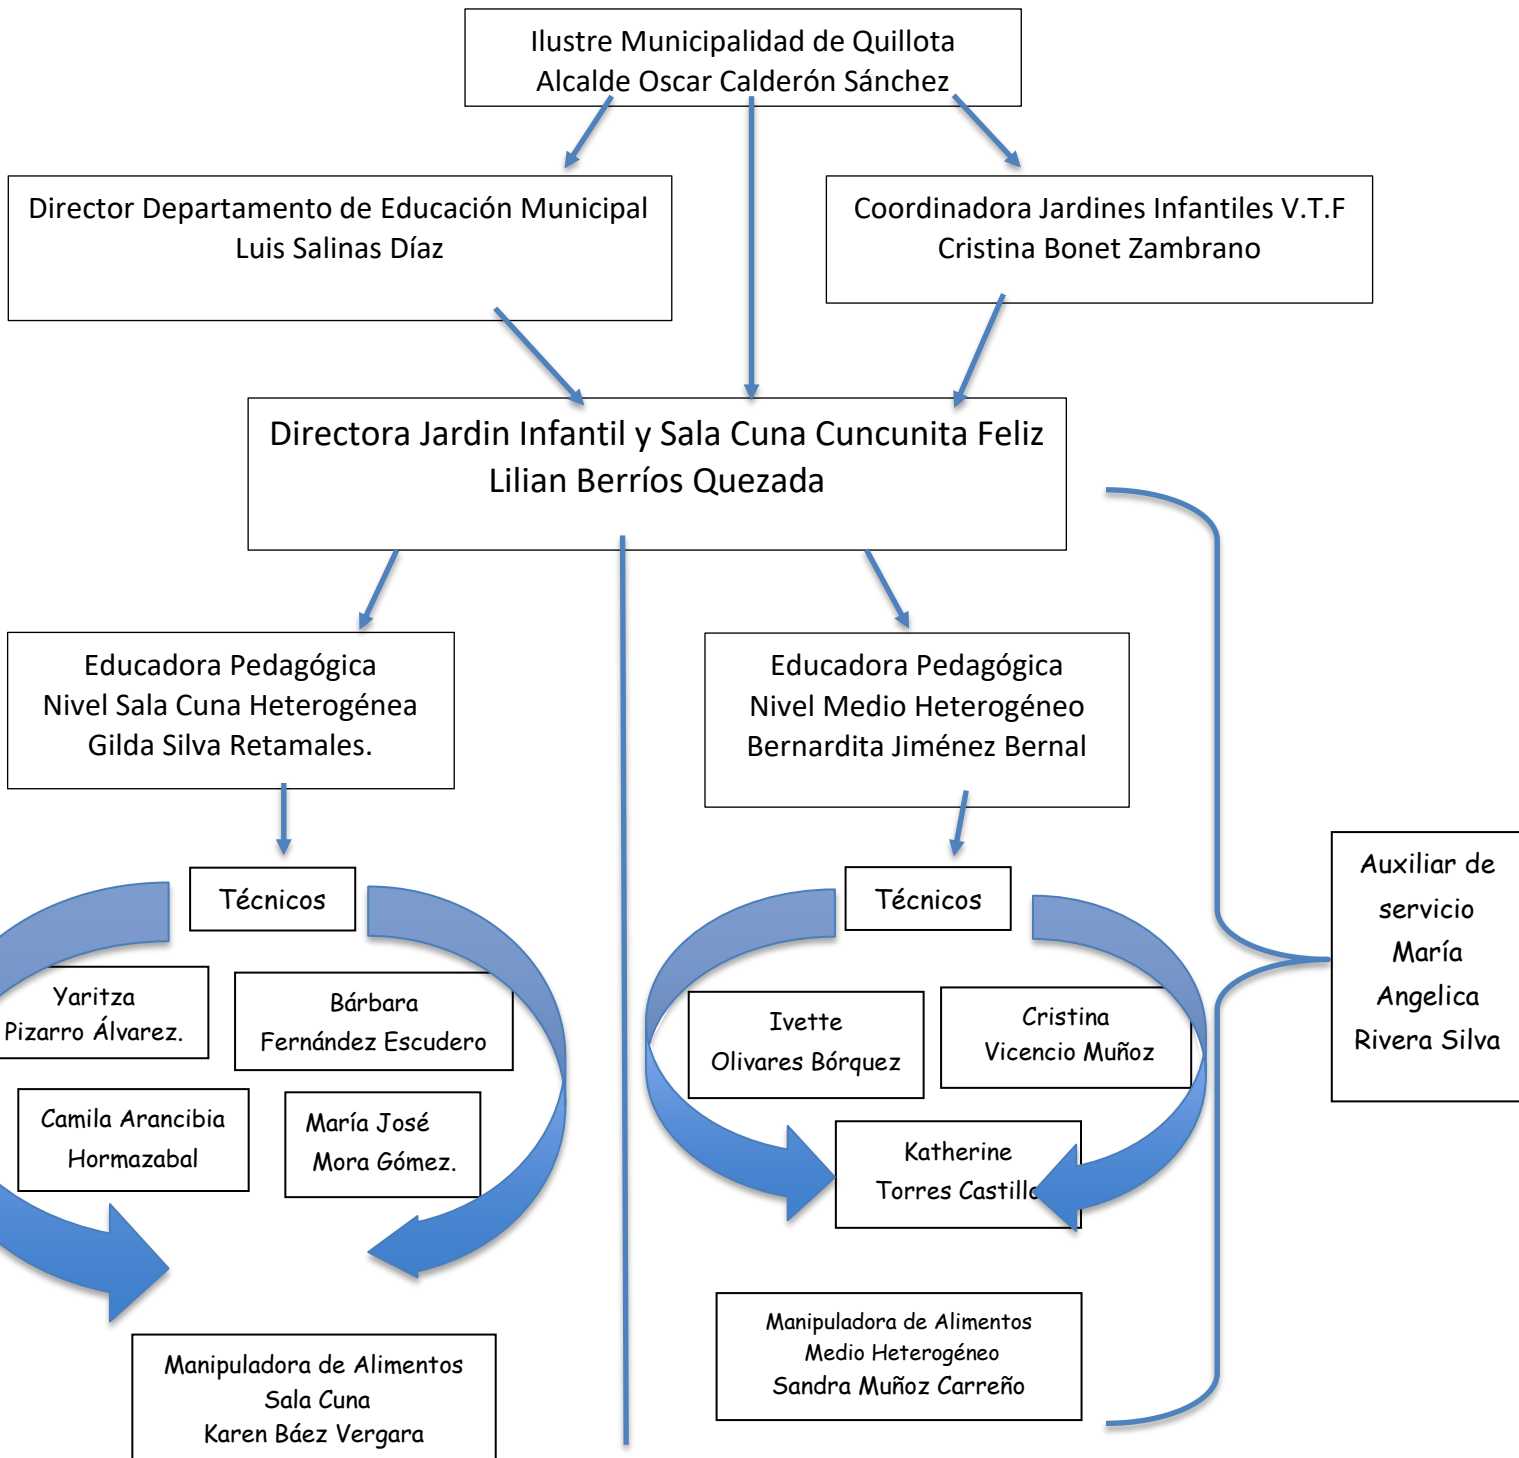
Ilustre Municipalidad de Quillota
Alcalde Oscar Calderón Sánchez

Director Departamento de Educación Municipal
Luis Salinas Díaz

Coordinadora Jardines Infantiles V.T.F
Cristina Bonet Zambrano

Directora Jardin Infantil y Sala Cuna Cuncunita Feliz
Lilian Berríos Quezada

Educadora Pedagógica
Nivel Sala Cuna Heterogénea
Gilda Silva Retamales.

Educadora Pedagógica
Nivel Medio Heterogéneo
Bernardita Jiménez Bernal

Técnicos

Yaritza Pizarro Álvarez.

Bárbara Fernández Escudero

Camila Arancibia Hormazabal

María José Mora Gómez.

Técnicos

Ivette Olivares Bórquez

Cristina Vicencio Muñoz

Katherine Torres Castill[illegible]

Auxiliar de servicio María Angelica Rivera Silva

Manipuladora de Alimentos
Sala Cuna
Karen Báez Vergara

Manipuladora de Alimentos
Medio Heterogéneo
Sandra Muñoz Carreño